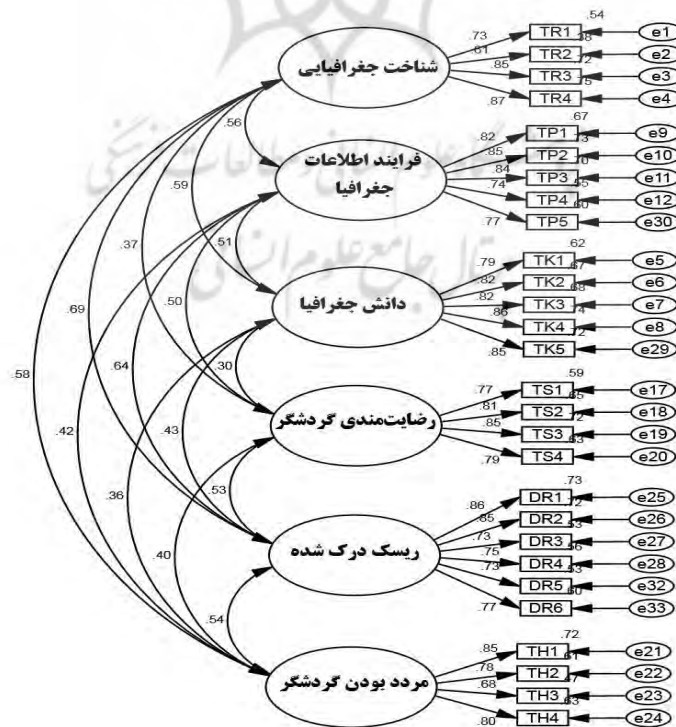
شناخت جغرافیایی
.73
.81
.85
.87
TR1
TR2
TR3
TR4
.54
.68
.72
.75
e1
e2
e3
e4

.56
فرایند اطلاعات جغرافیا
.82
.85
.84
.74
.77
TP1
TP2
TP3
TP4
TP5
.67
.73
.70
.55
.60
e9
e10
e11
e12
e30

.59
.51
دانش جغرافیا
.79
.82
.82
.86
.85
TK1
TK2
TK3
TK4
TK5
.62
.67
.68
.74
.72
e5
e6
e7
e8
e29

.37
.50
.69
.30
رضایت‌مندی گردشگر
.77
.81
.85
.79
TS1
TS2
TS3
TS4
.59
.65
.72
.63
e17
e18
e19
e20

.58
.64
.43
.42
.53
ریسک درک شده
.86
.65
.73
.75
.73
.77
DR1
DR2
DR3
DR4
DR5
DR6
.73
.72
.53
.56
.53
.60
e25
e26
e27
e28
e32
e33

.36
.40
.54
مردد بودن گردشگر
.85
.78
.68
.80
TH1
TH2
TH3
TH4
.72
.61
.47
.63
e21
e22
e23
e24